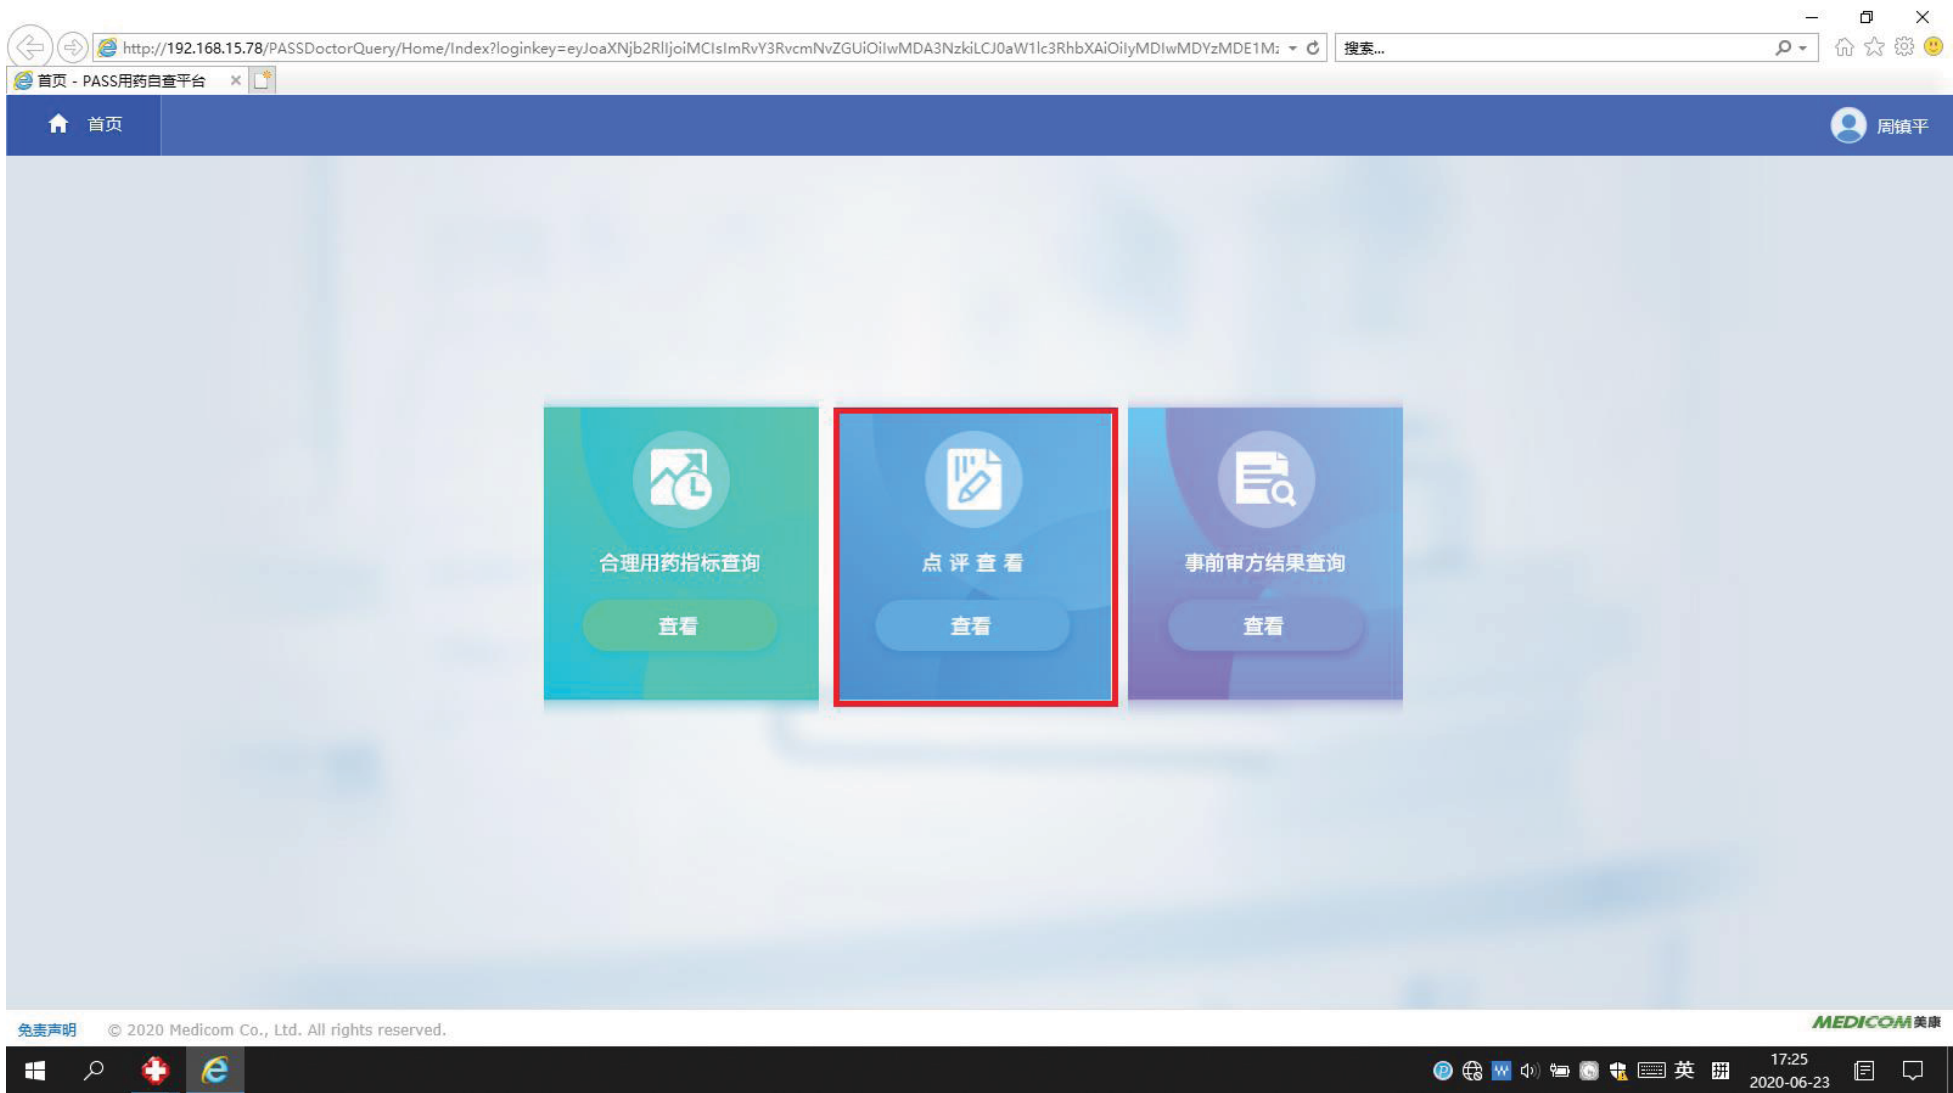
http://192.168.15.78/PASSDoctorQuery/Home/Index?loginkey=eyJoaXNjb2RlIjoiMCIsImRvY3RvcmNvZGUiOiIwMDA3NzkiLCJ0aW1lc3RhbXAiOiIyMDIwMDYzMDE1M:

搜索...

首页 - PASS用药自查平台

首页

周镇平

合理用药指标查询

查看

点 评 查 看

查看

事前审方结果查询

查看

免责声明 © 2020 Medicom Co., Ltd. All rights reserved.

MEDICOM美康

英

17:25
2020-06-23